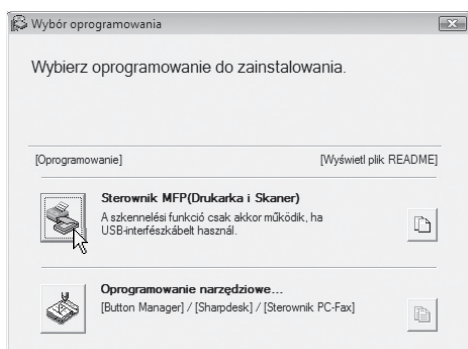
Wybór oprogramowania

Wybierz oprogramowanie do zainstalowania.

[Oprogramowanie]

[Wyświetl plik README]

Sterownik MFP(Drukarka i Skaner)

A szkennelési funkció csak akkor működik, ha USB-interfészkábelt használ.

Oprogramowanie narzędziowe...

[Button Manager] / [Sharpdesk] / [Sterownik PC-Fax]